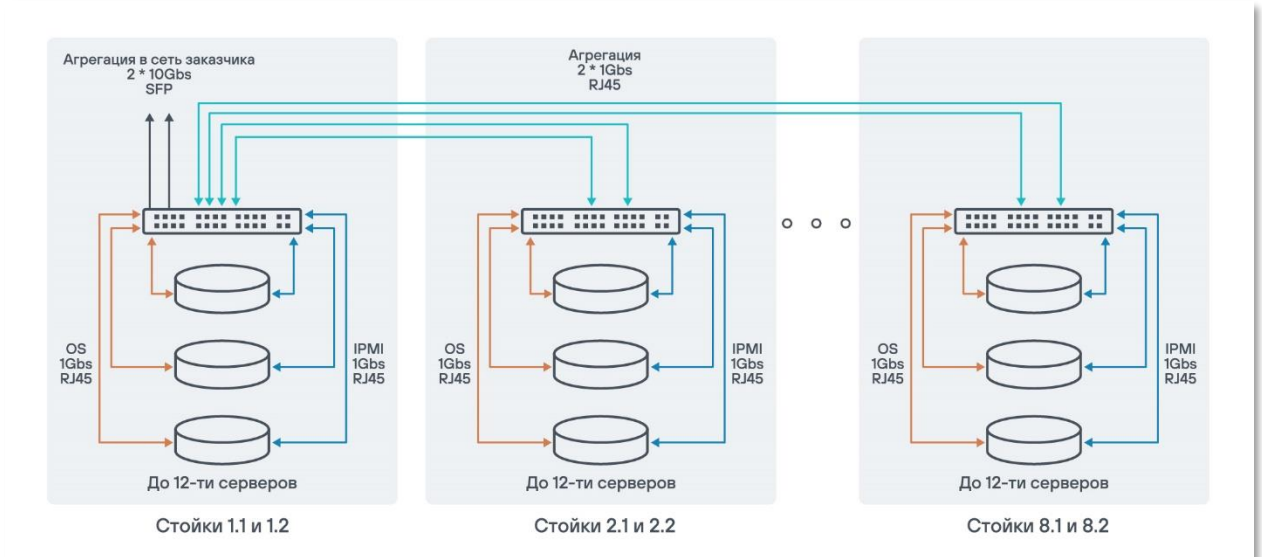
Агрегация в сеть заказчика
2 * 10Gbs
SFP

OS
1Gbs
RJ45

IPMI
1Gbs
RJ45

До 12-ти серверов

Стойки 1.1 и 1.2

Агрегация
2 * 1Gbs
RJ45

OS
1Gbs
RJ45

IPMI
1Gbs
RJ45

До 12-ти серверов

Стойки 2.1 и 2.2

OS
1Gbs
RJ45

IPMI
1Gbs
RJ45

До 12-ти серверов

Стойки 8.1 и 8.2